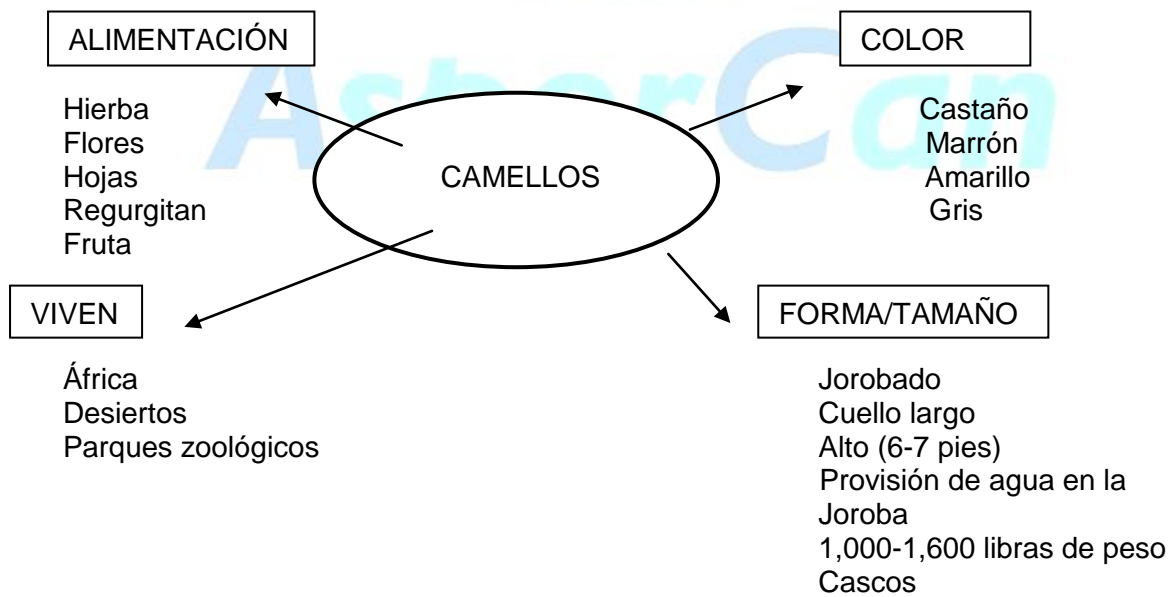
ALIMENTACIÓN

Hierba
Flores
Hojas
Regurgitan
Fruta

COLOR

Castaño
Marrón
Amarillo
Gris

AsherCan

CAMELLOS

VIVEN

África
Desiertos
Parques zoológicos

FORMA/TAMAÑO

Jorobado
Cuello largo
Alto (6-7 pies)
Provisión de agua en la Joroba
1,000-1,600 libras de peso
Cascos